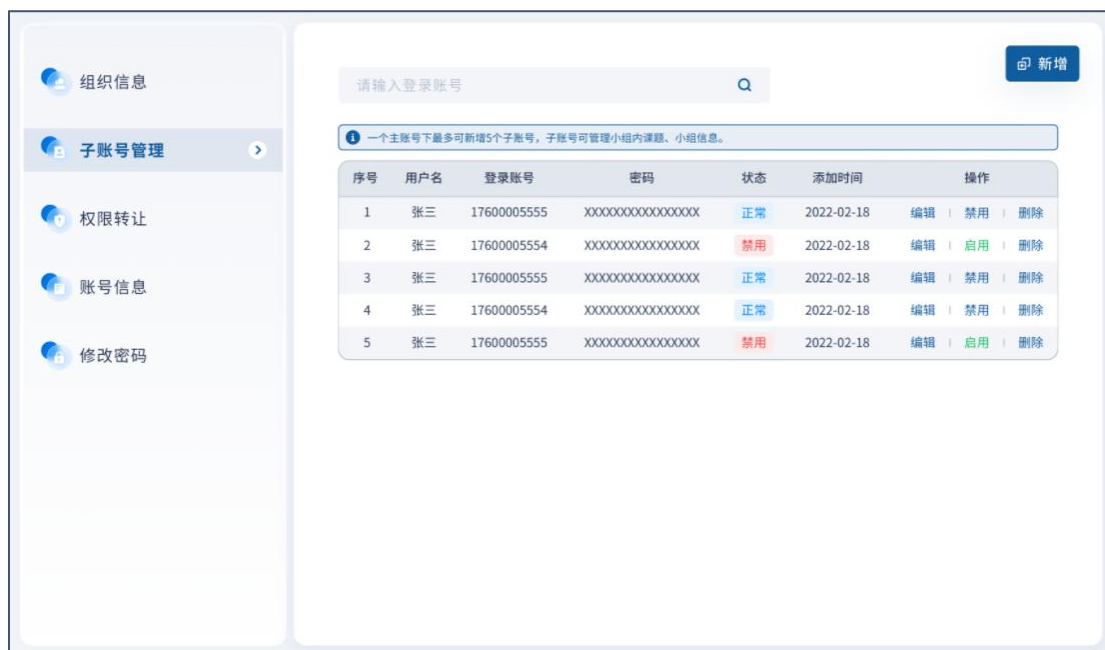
组织信息

子账号管理

权限转让

账号信息

修改密码

请输入登录账号

新增

一个主账号下最多可新增5个子账号，子账号可管理小组内课题、小组信息。

| 序号 | 用户名 | 登录账号 | 密码 | 状态 | 添加时间 | 操作 |
|---|---|---|---|---|---|---|
| 1 | 张三 | 17600005555 | XXXXXXXXXXXXXXXX | 正常 | 2022-02-18 | 编辑 \| 禁用 \| 删除 |
| 2 | 张三 | 17600005554 | XXXXXXXXXXXXXXXX | 禁用 | 2022-02-18 | 编辑 \| 启用 \| 删除 |
| 3 | 张三 | 17600005555 | XXXXXXXXXXXXXXXX | 正常 | 2022-02-18 | 编辑 \| 禁用 \| 删除 |
| 4 | 张三 | 17600005554 | XXXXXXXXXXXXXXXX | 正常 | 2022-02-18 | 编辑 \| 禁用 \| 删除 |
| 5 | 张三 | 17600005555 | XXXXXXXXXXXXXXXX | 禁用 | 2022-02-18 | 编辑 \| 启用 \| 删除 |